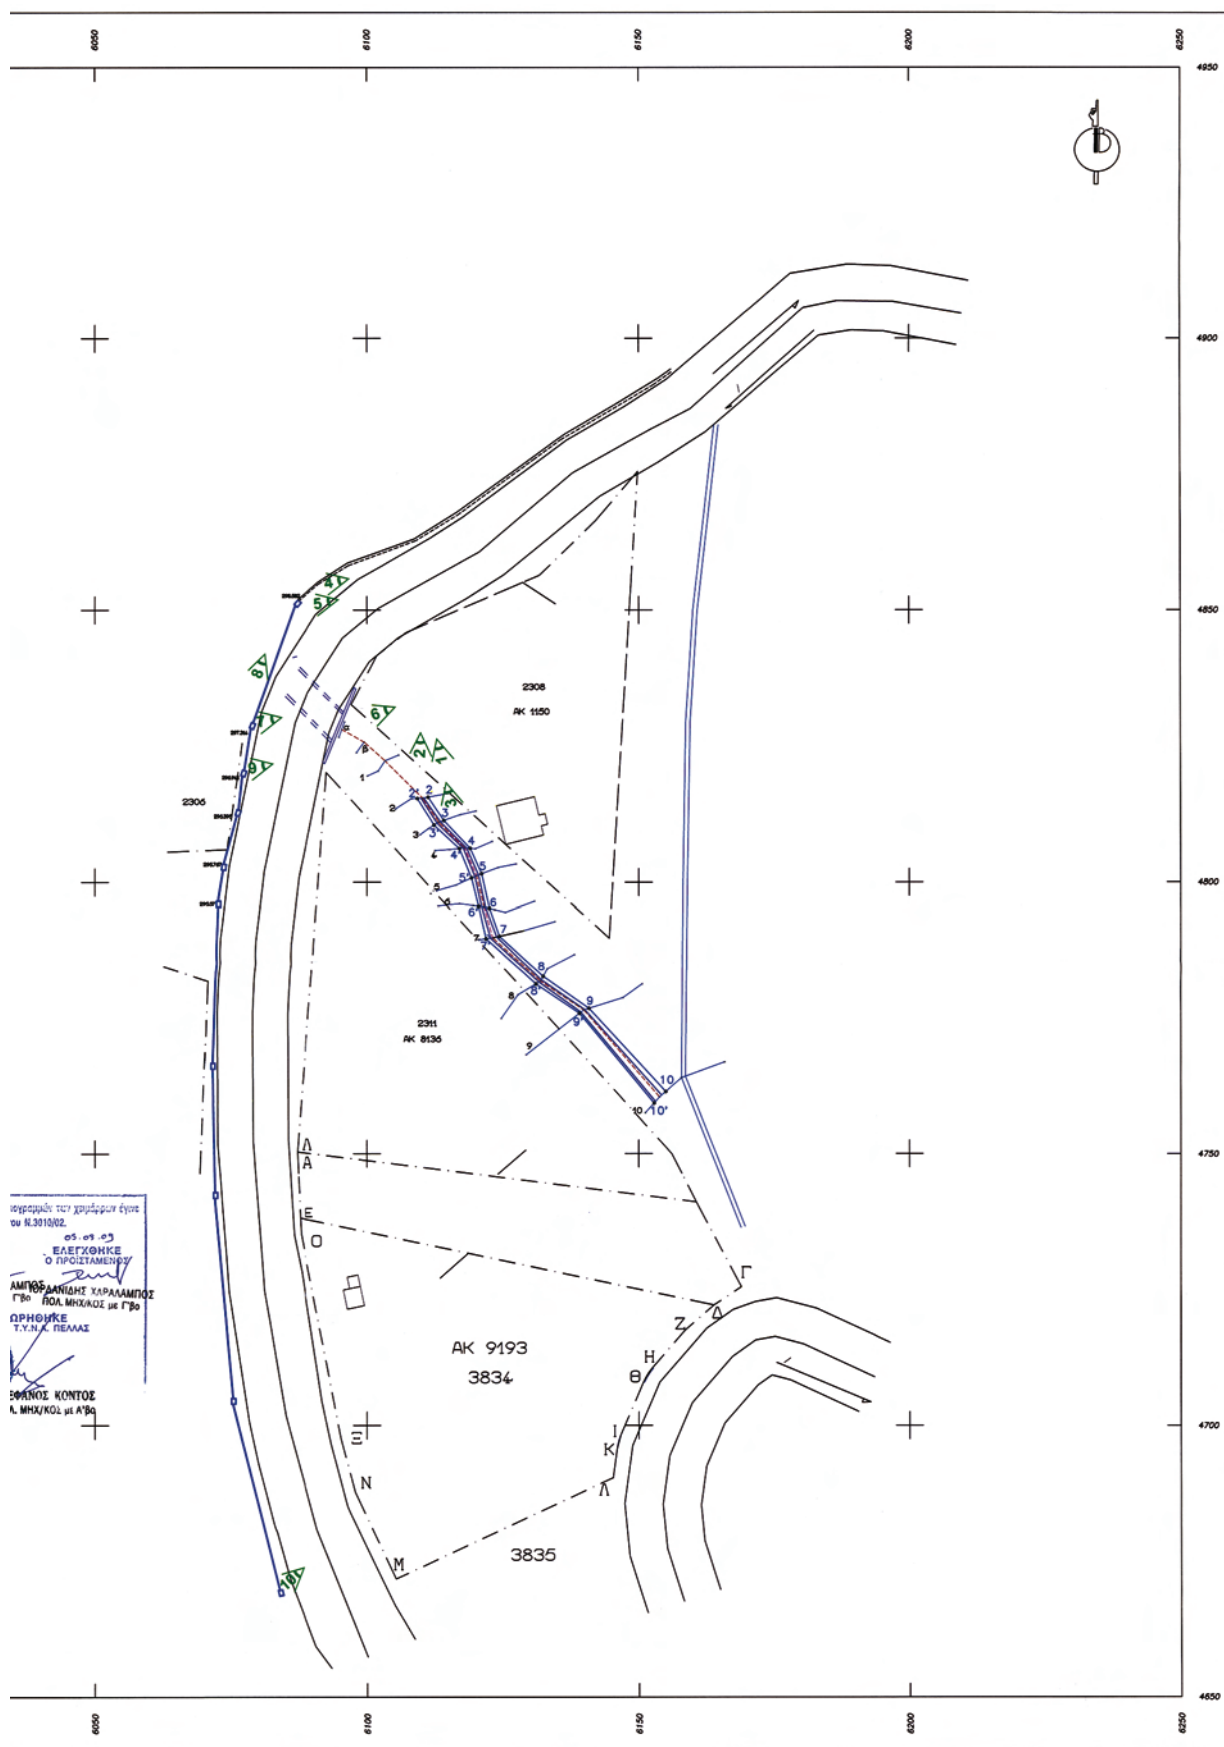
6050
6100
6150
6200
6250
4950
4900
4850
4800
4750
4700
4650

4
5
8
7
9
6
2
1
3

2306
AK 1150

2305

1
2
3
4
5
6
7
8
9
10
2
3
4
5
6
7
8
9
10
3'
4'
5'
6'
7'
8'
9'
10'

2311
AK 8136

Λ
Α
Ε
Ο
Γ
Δ
Ζ
Η
Θ
Ι
Κ
Λ
Μ
Ν
Ξ

AK 9193
3834

3835

10

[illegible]ογραμμών των χειμάρρων έγινε
του Ν.3010/02.
05.09.09
ΕΛΕΓΧΘΗΚΕ
Ο ΠΡΟΪΣΤΑΜΕΝΟΣ
ΛΑΜΠΟΣ
Γ'βο
ΙΟΡΔΑΝΙΔΗΣ ΧΑΡΑΛΑΜΠΟΣ
ΠΟΛ. ΜΗΧ/ΚΟΣ με Γ'βο
ΩΡΗΘΗΚΕ
Τ.Υ.Ν.Κ. ΠΕΛΛΑΣ
ΕΦΑΝΟΣ ΚΟΝΤΟΣ
Λ. ΜΗΧ/ΚΟΣ με Α'βο